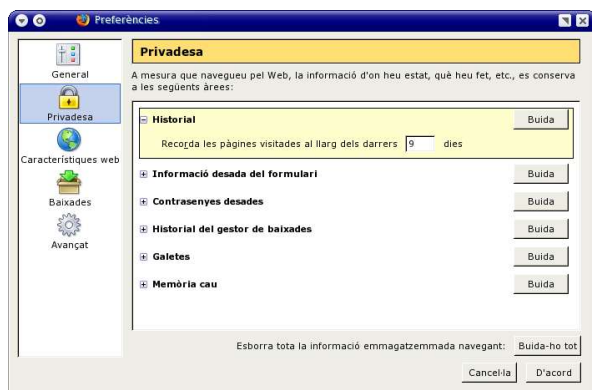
Preferències

General
Privadesa
Característiques web
Baixades
Avançat

Privadesa

A mesura que navegueu pel Web, la informació d'on heu estat, què heu fet, etc., es conserva a les següents àrees:

⊟ Historial
Buida
Recorda les pàgines visitades al llarg dels darrers 9 dies

⊞ Informació desada del formulari
Buida
⊞ Contrasenyes desades
Buida
⊞ Historial del gestor de baixades
Buida
⊞ Galetes
Buida
⊞ Memòria cau
Buida

Esborra tota la informació emmagatzemmada navegant:
Buida-ho tot

Cancel·la
D'acord